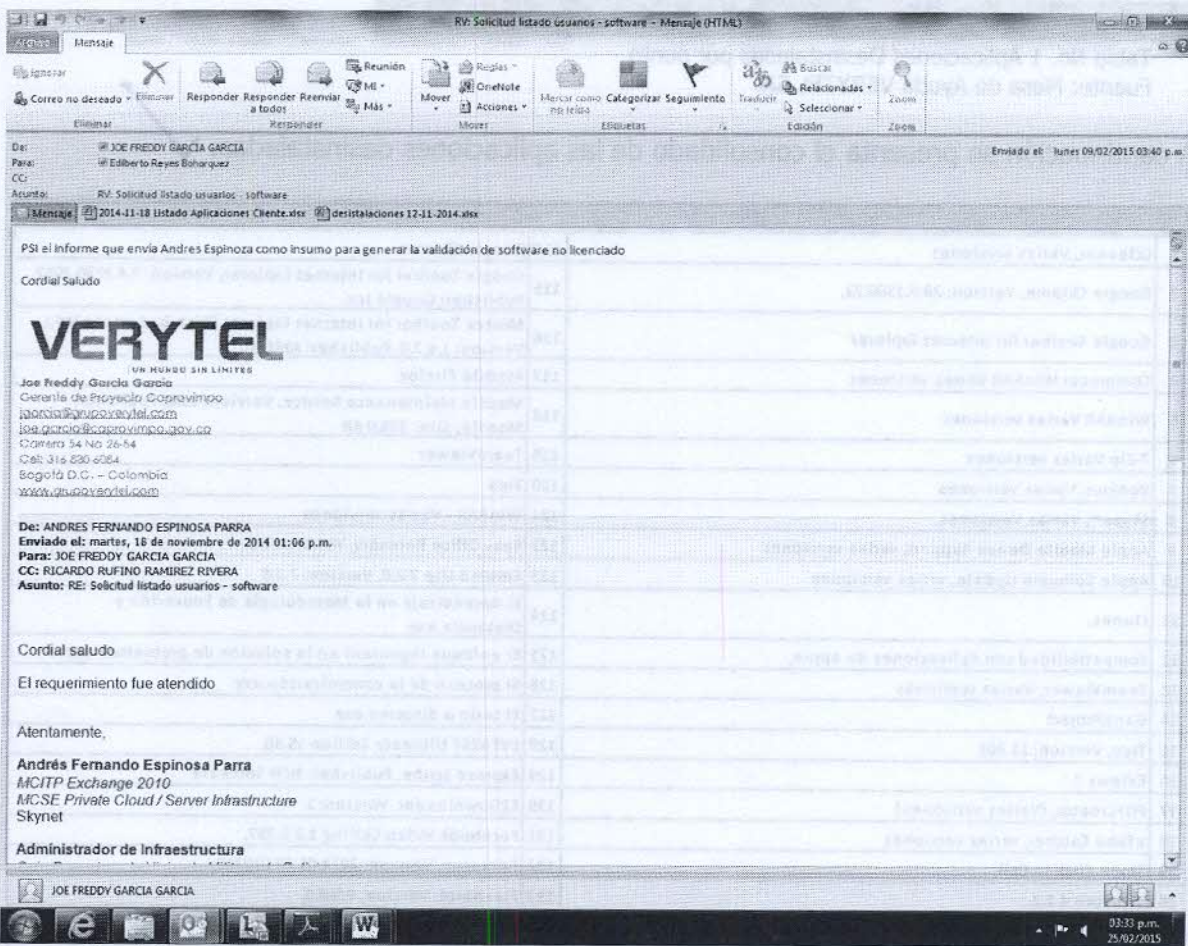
RV: Solicitud listado usuarios - software - Mensaje (HTML)

Archivo Mensaje

Ignorar
Correo no deseado
Eliminar
Eliminar
Responder
Responder a todos
Reenviar
Reunión
MI
Más
Responder
Mover
Reglas
OneNote
Acciones
Mover
Marcar como no leído
Categorizar
Seguimiento
Etiquetas
Traducir
Buscar
Relacionadas
Seleccionar
Edición
Zoom
Zoom

De: JOE FREDDY GARCIA GARCIA
Para: Edilberto Reyes Boharquez
CC:
Asunto: RV: Solicitud listado usuarios - software
Enviado el: lunes 09/02/2015 03:40 p.m.

Mensaje 2014-11-18 Listado Aplicaciones Cliente.xlsx desistalaciones 12-11-2014.xlsx

PSI el informe que envía Andres Espinoza como insumo para generar la validación de software no licenciado

Cordial Saludo

VERYTEL
UN MUNDO SIN LIMITES

Joe Freddy Garcia Garcia
Gerente de Proyecto Coprovimpo
jgarcia@grupoverytel.com
joe.garcia@caprovimpo.gov.co
Carrera 54 No 26-54
Cel: 316 830 6084
Bogotá D.C. - Colombia
www.grupoverytel.com

De: ANDRES FERNANDO ESPINOSA PARRA
Enviado el: martes, 18 de noviembre de 2014 01:06 p.m.
Para: JOE FREDDY GARCIA GARCIA
CC: RICARDO RUFINO RAMIREZ RIVERA
Asunto: RE: Solicitud listado usuarios - software

Cordial saludo

El requerimiento fue atendido

Atentamente,

Andrés Fernando Espinosa Parra
MCITP Exchange 2010
MCSE Private Cloud / Server Infrastructure
Skynet

Administrador de Infraestructura

JOE FREDDY GARCIA GARCIA

03:33 p.m.
25/02/2015